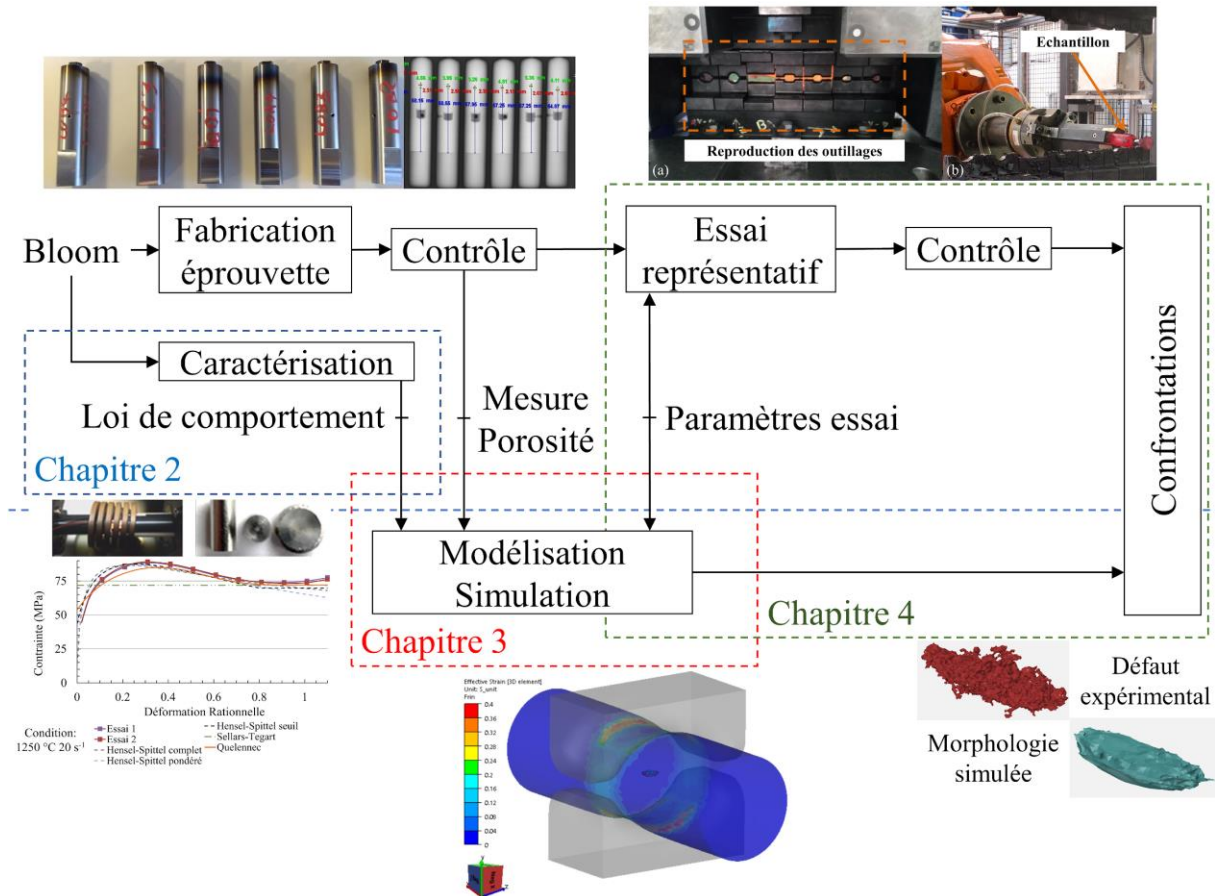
Echantillon

Reproduction des outillages

(a)

(b)

Bloom

Fabrication éprouvette

Contrôle

Essai représentatif

Contrôle

Confrontations

Caractérisation

Loi de comportement

Mesure Porosité

Paramètres essai

Chapitre 2

Modélisation Simulation

Chapitre 3

Chapitre 4

Contrainte (MPa)

75

50

25

0

0

0.2

0.4

0.6

0.8

1

Déformation Rationnelle

Condition:
1250 °C 20 s⁻¹

Essai 1
Essai 2
Hensel-Spittel complet
Hensel-Spittel pondéré
Hensel-Spittel seuil
Sellars-Tegart
Quelennec

Effective Strain [3D element]
Unit: S_unit
Fmn

0.4
0.36
0.32
0.28
0.24
0.2
0.16
0.12
0.08
0.04
0

Défaut expérimental

Morphologie simulée